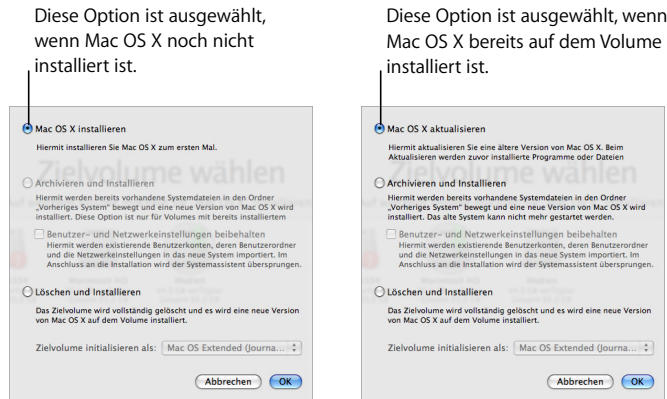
Diese Option ist ausgewählt, wenn Mac OS X noch nicht installiert ist.

Mac OS X installieren

Hiermit installieren Sie Mac OS X zum ersten Mal.

Zielvolume wählen

Archivieren und Installieren

Hiermit werden bereits vorhandene Systemdateien in den Ordner „Vorheriges System" bewegt und eine neue Version von Mac OS X wird installiert. Diese Option ist nur für Volumes mit bereits installiertem

Benutzer- und Netzwerkeinstellungen beibehalten

Hiermit werden existierende Benutzerkonten, deren Benutzerordner und die Netzwerkeinstellungen in das neue System importiert. Im Anschluss an die Installation wird der Systemassistent übersprungen.

Löschen und Installieren

Das Zielvolume wird vollständig gelöscht und es wird eine neue Version von Mac OS X auf dem Volume installiert.

Zielvolume initialisieren als: Mac OS Extended (Journa...

Abbrechen OK

Diese Option ist ausgewählt, wenn Mac OS X bereits auf dem Volume installiert ist.

Mac OS X aktualisieren

Hiermit aktualisieren Sie eine ältere Version von Mac OS X. Beim Aktualisieren werden zuvor installierte Programme oder Dateien

Zielvolume wählen

Archivieren und Installieren

Hiermit werden bereits vorhandene Systemdateien in den Ordner „Vorheriges System" bewegt und eine neue Version von Mac OS X wird installiert. Das alte System kann nicht mehr gestartet werden.

Benutzer- und Netzwerkeinstellungen beibehalten

Hiermit werden existierende Benutzerkonten, deren Benutzerordner und die Netzwerkeinstellungen in das neue System importiert. Im Anschluss an die Installation wird der Systemassistent übersprungen.

Löschen und Installieren

Das Zielvolume wird vollständig gelöscht und es wird eine neue Version von Mac OS X auf dem Volume installiert.

Zielvolume initialisieren als: Mac OS Extended (Journa...

Abbrechen OK